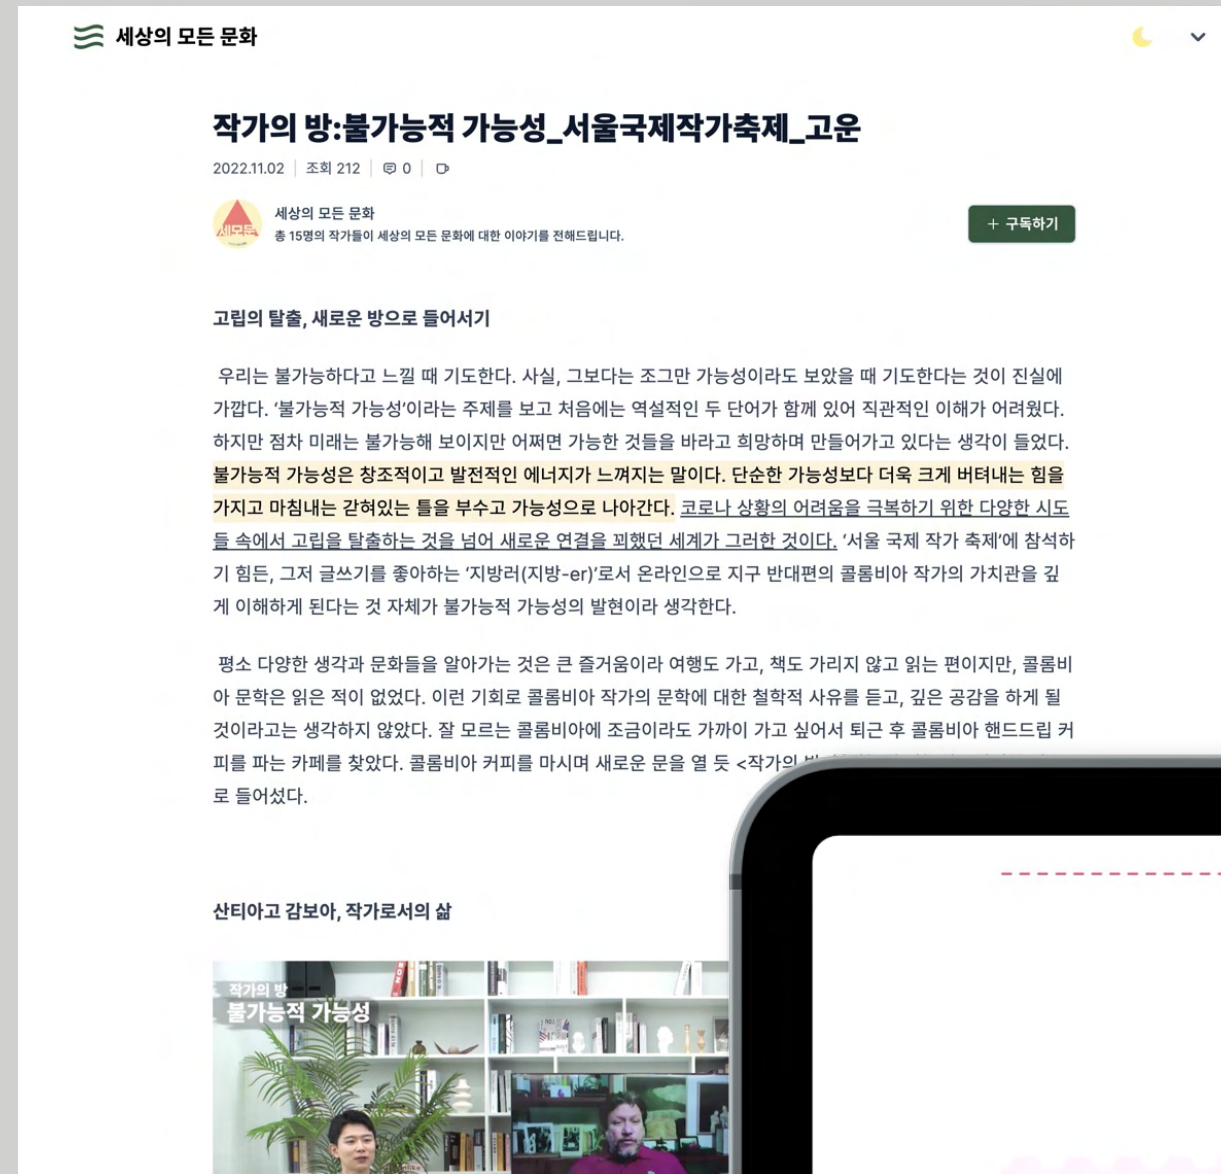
세상의 모든 문화

작가의 방:불가능적 가능성_서울국제작가축제_고운

2022.11.02 | 조회 212 | 0 |

세모든

세상의 모든 문화
총 15명의 작가들이 세상의 모든 문화에 대한 이야기를 전해드립니다.

+ 구독하기

고립의 탈출, 새로운 방으로 들어서기

우리는 불가능하다고 느낄 때 기도한다. 사실, 그보다는 조그만 가능성이라도 보았을 때 기도한다는 것이 진실에 가깝다. '불가능적 가능성'이라는 주제를 보고 처음에는 역설적인 두 단어가 함께 있어 직관적인 이해가 어려웠다. 하지만 점차 미래는 불가능해 보이지만 어쩌면 가능한 것들을 바라고 희망하며 만들어가고 있다는 생각이 들었다. 불가능적 가능성은 창조적이고 발전적인 에너지가 느껴지는 말이다. 단순한 가능성보다 더욱 크게 버텨내는 힘을 가지고 마침내는 갇혀있는 틀을 부수고 가능성으로 나아간다. 코로나 상황의 어려움을 극복하기 위한 다양한 시도들 속에서 고립을 탈출하는 것을 넘어 새로운 연결을 꾀했던 세계가 그러한 것이다. '서울 국제 작가 축제'에 참석하기 힘든, 그저 글쓰기를 좋아하는 '지방러(지방-er)'로서 온라인으로 지구 반대편의 콜롬비아 작가의 가치관을 깊게 이해하게 된다는 것 자체가 불가능적 가능성의 발현이라 생각한다.

평소 다양한 생각과 문화들을 알아가는 것은 큰 즐거움이라 여행도 가고, 책도 가리지 않고 읽는 편이지만, 콜롬비아 문학은 읽은 적이 없었다. 이런 기회로 콜롬비아 작가의 문학에 대한 철학적 사유를 듣고, 깊은 공감을 하게 될 것이라고는 생각하지 않았다. 잘 모르는 콜롬비아에 조금이라도 가까이 가고 싶어서 퇴근 후 콜롬비아 핸드드립 커피를 파는 카페를 찾았다. 콜롬비아 커피를 마시며 새로운 문을 열 듯 <작가의 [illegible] 로 들어섰다.

산티아고 감보아, 작가로서의 삶

작가의 방
불가능적 가능성